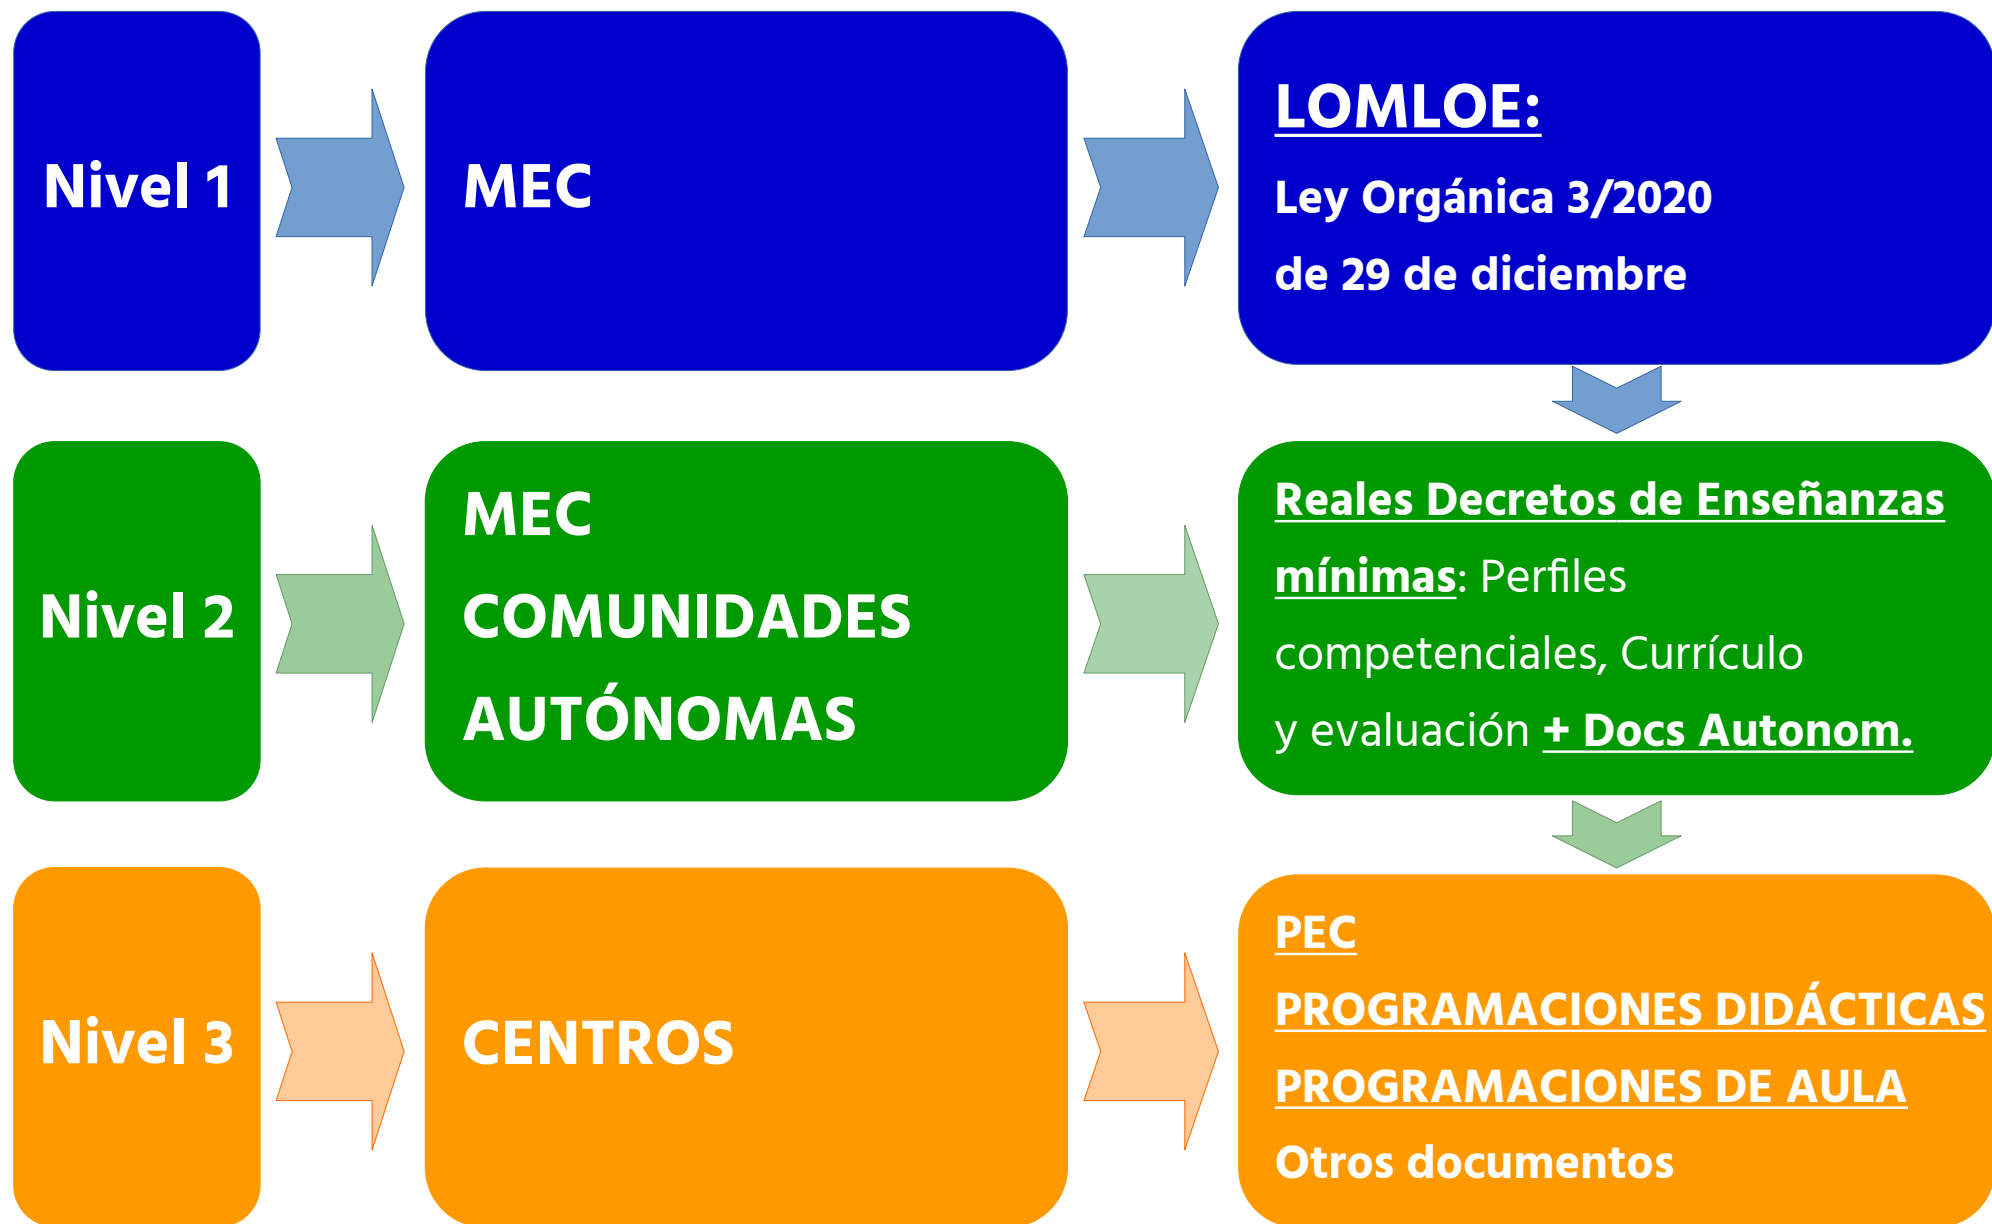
Nivel 1

MEC

LOMLOE:
Ley Orgánica 3/2020
de 29 de diciembre

Nivel 2

MEC
COMUNIDADES AUTÓNOMAS

Reales Decretos de Enseñanzas mínimas: Perfiles competenciales, Currículo y evaluación + Docs Autonom.

Nivel 3

CENTROS

PEC
PROGRAMACIONES DIDÁCTICAS
PROGRAMACIONES DE AULA
Otros documentos